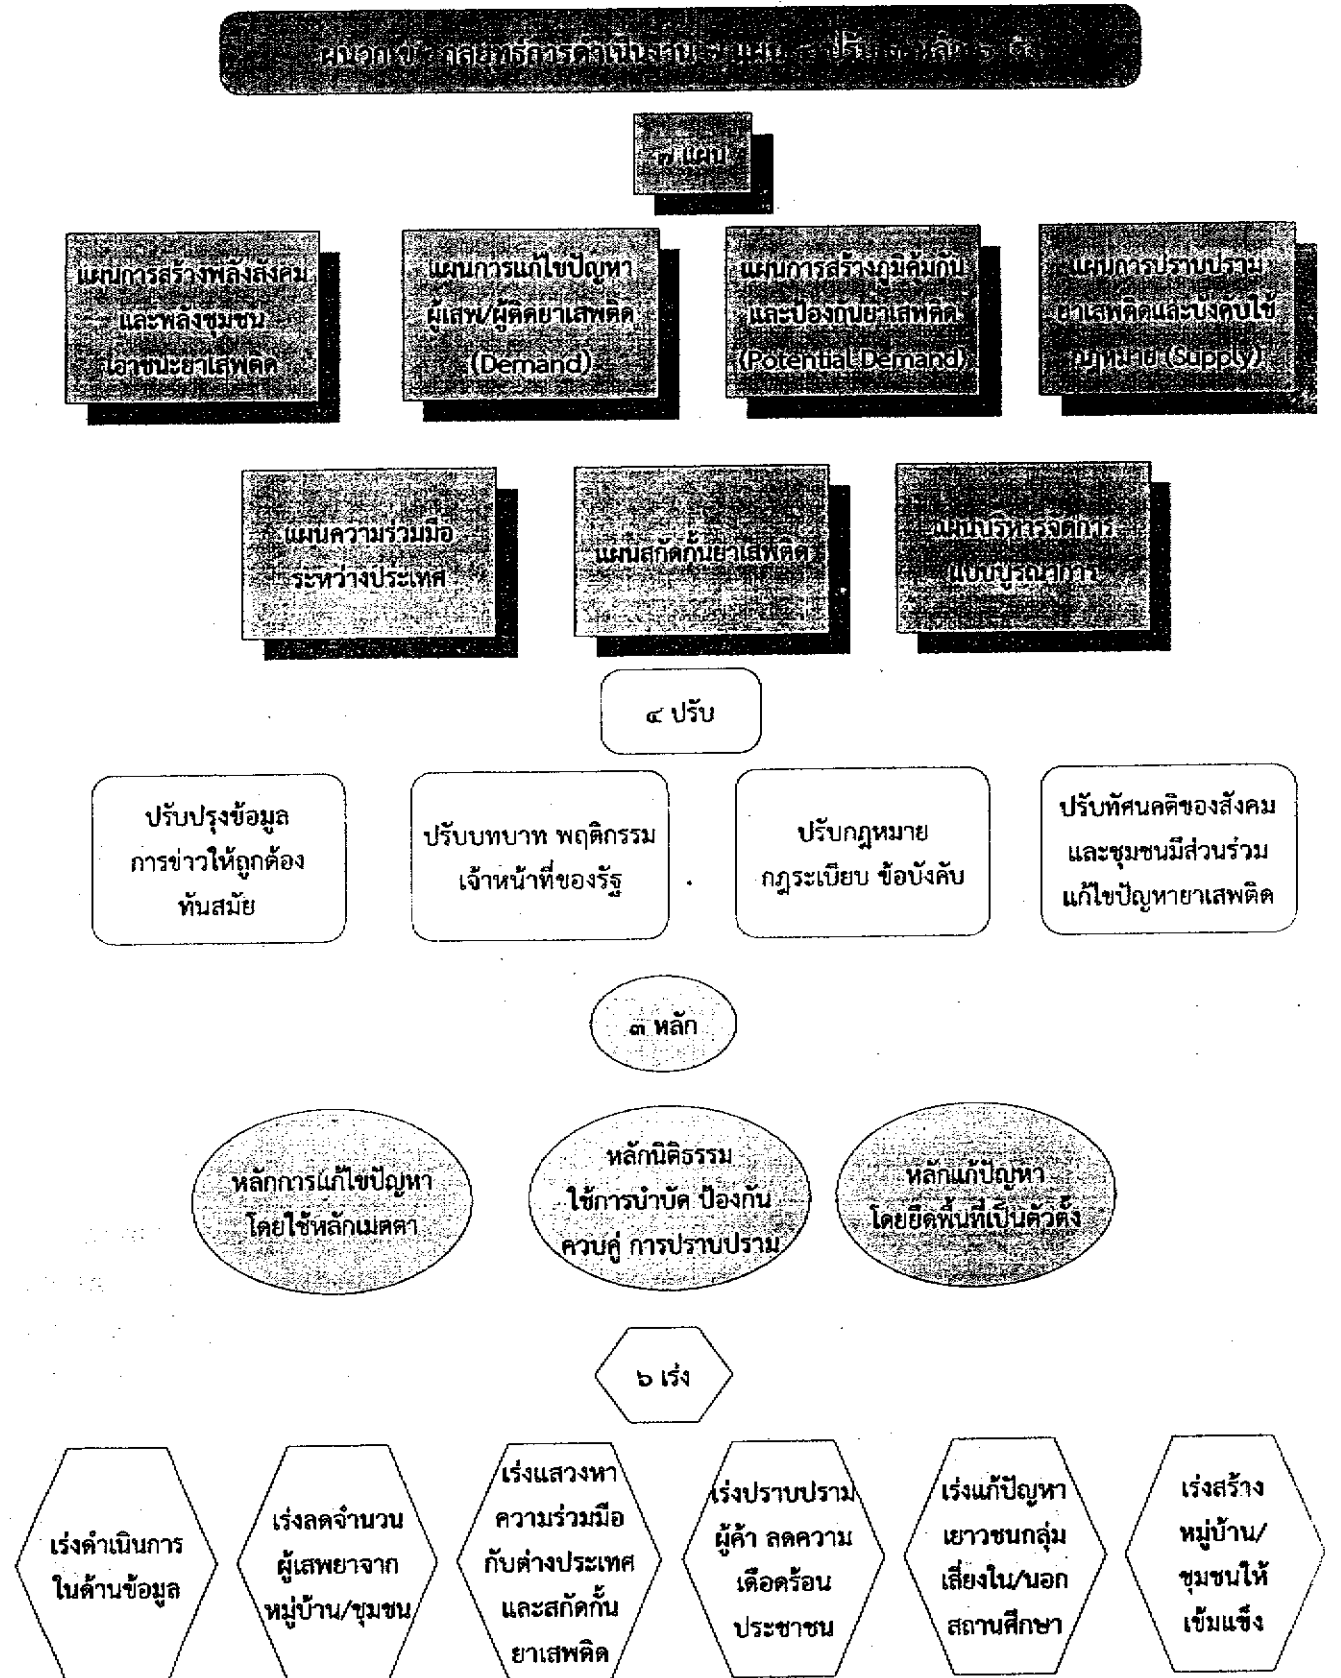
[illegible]

๗ แผน

แผนการสร้างพลังสังคม และพลังชุมชน เอาชนะยาเสพติด

แผนการแก้ไขปัญหา ผู้เสพ/ผู้ติดยาเสพติด (Demand)

แผนการสร้างภูมิคุ้มกัน และป้องกันยาเสพติด (Potential Demand)

แผนการปราบปราม ยาเสพติดและบังคับใช้ กฎหมาย (Supply)

แผนความร่วมมือ ระหว่างประเทศ

แผนสกัดกั้นยาเสพติด

แผนบริหารจัดการ แบบบูรณาการ

๔ ปรับ

ปรับปรุงข้อมูล การข่าวให้ถูกต้อง ทันสมัย

ปรับบทบาท พฤติกรรม เจ้าหน้าที่ของรัฐ

ปรับกฎหมาย กฎระเบียบ ข้อบังคับ

ปรับทัศนคติของสังคม และชุมชนมีส่วนร่วม แก้ไขปัญหายาเสพติด

๓ หลัก

หลักการแก้ไขปัญหา โดยใช้หลักเมตตา

หลักนิติธรรม ใช้การบำบัด ป้องกัน ควบคู่ การปราบปราม

หลักแก้ปัญหา โดยยึดพื้นที่เป็นตัวตั้ง

๖ เร่ง

เร่งดำเนินการ ในด้านข้อมูล

เร่งลดจำนวน ผู้เสพยาจาก หมู่บ้าน/ชุมชน

เร่งแสวงหา ความร่วมมือ กับต่างประเทศ และสกัดกั้น ยาเสพติด

เร่งปราบปราม ผู้ค้า ลดความ เดือดร้อน ประชาชน

เร่งแก้ปัญหา เยาวชนกลุ่ม เสี่ยงใน/นอก สถานศึกษา

เร่งสร้าง หมู่บ้าน/ ชุมชนให้ เข้มแข็ง